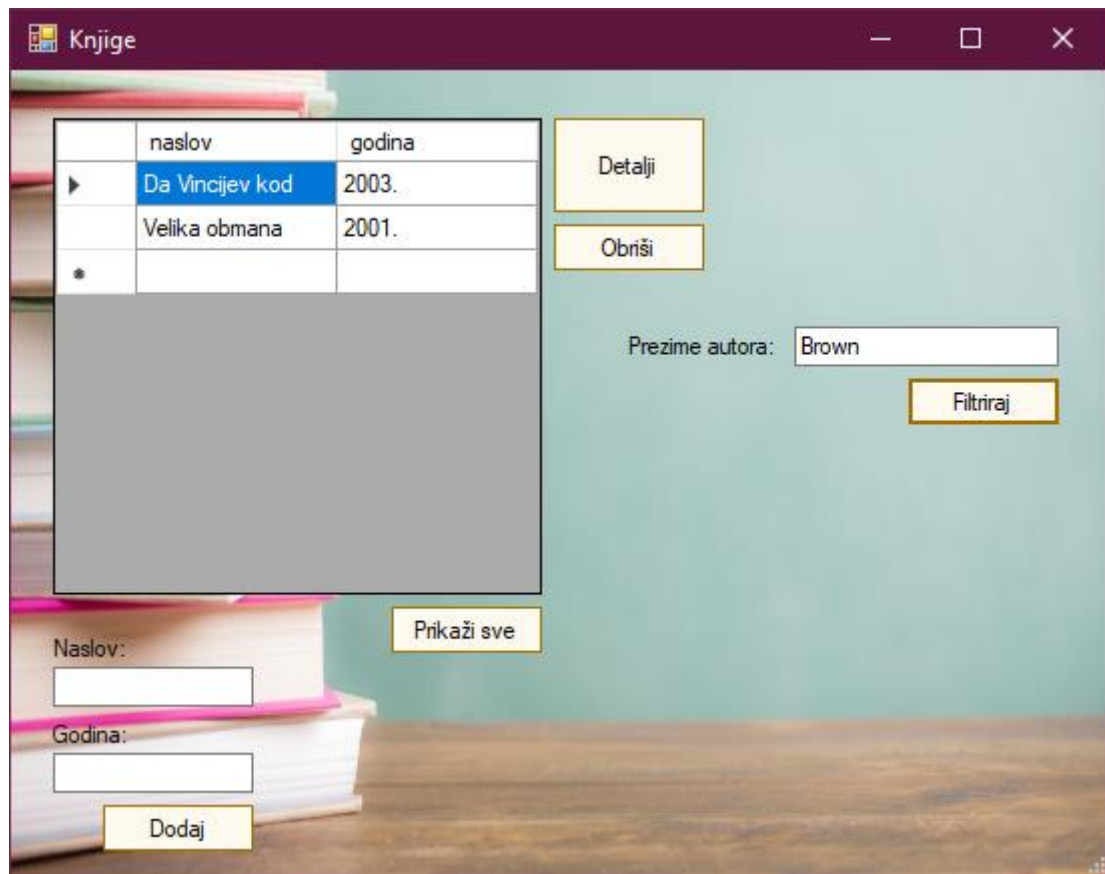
Knjige

|  | naslov | godina |
|---|---|---|
| ▶ | Da Vincijev kod | 2003. |
|  | Velika obmana | 2001. |
| * |  |  |

Detalji

Obriši

Prezime autora: Brown

Filtriraj

Prikaži sve

Naslov:

Godina:

Dodaj